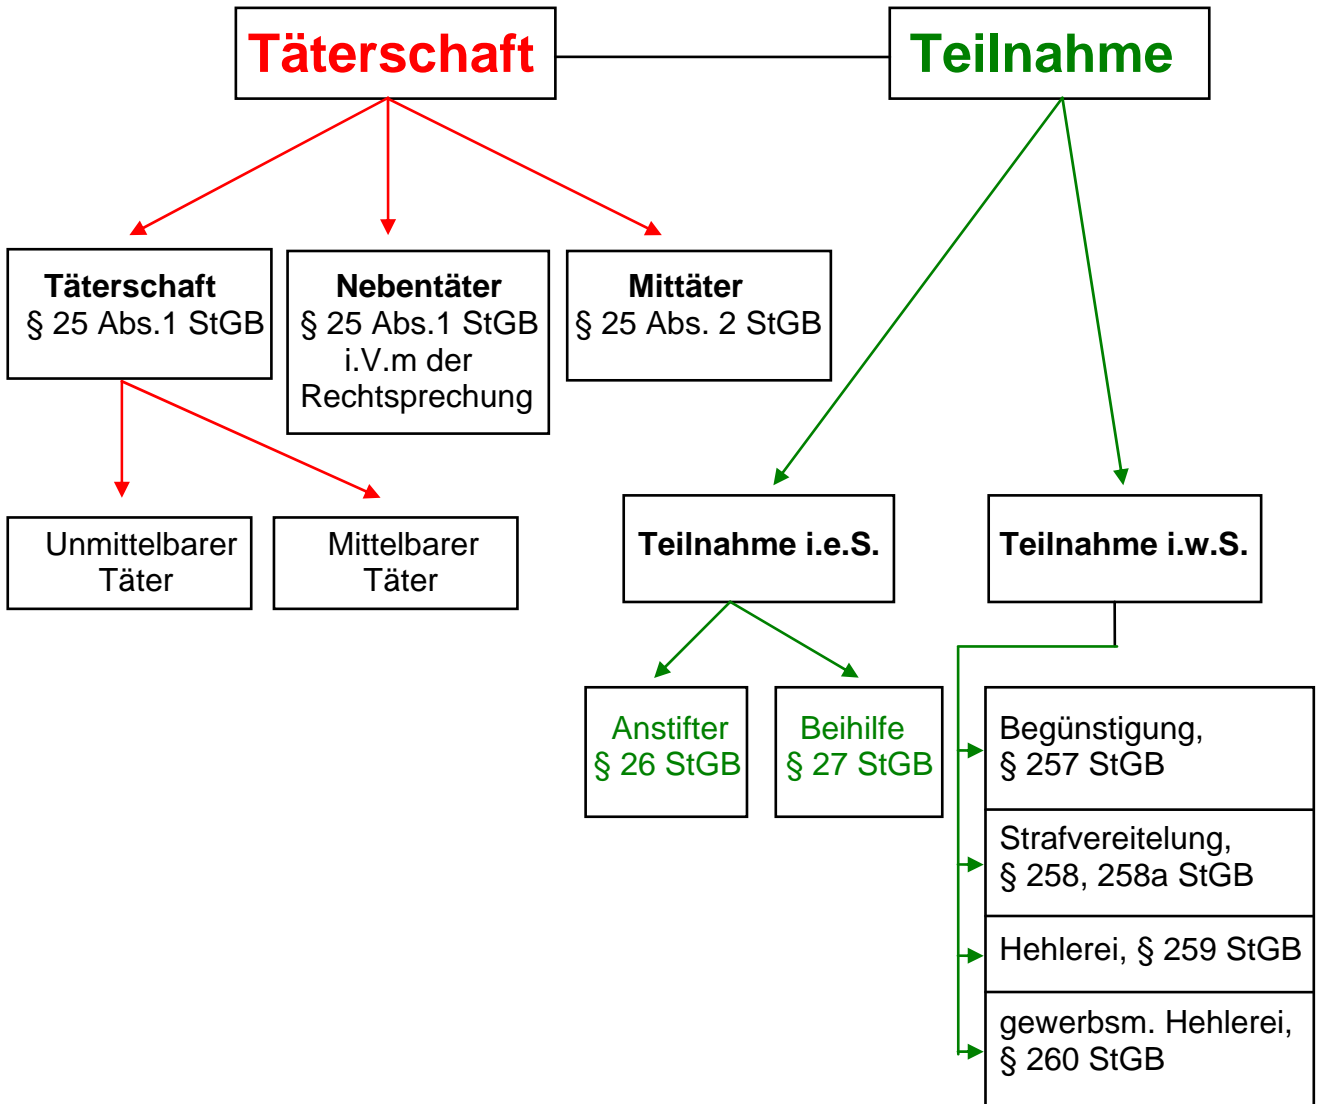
Täterschaft

Teilnahme

Täterschaft
§ 25 Abs.1 StGB

Nebentäter
§ 25 Abs.1 StGB
i.V.m der
Rechtsprechung

Mittäter
§ 25 Abs. 2 StGB

Unmittelbarer
Täter

Mittelbarer
Täter

Teilnahme i.e.S.

Teilnahme i.w.S.

Anstifter
§ 26 StGB

Beihilfe
§ 27 StGB

Begünstigung,
§ 257 StGB

Strafvereitelung,
§ 258, 258a StGB

Hehlerei, § 259 StGB

gewerbsm. Hehlerei,
§ 260 StGB